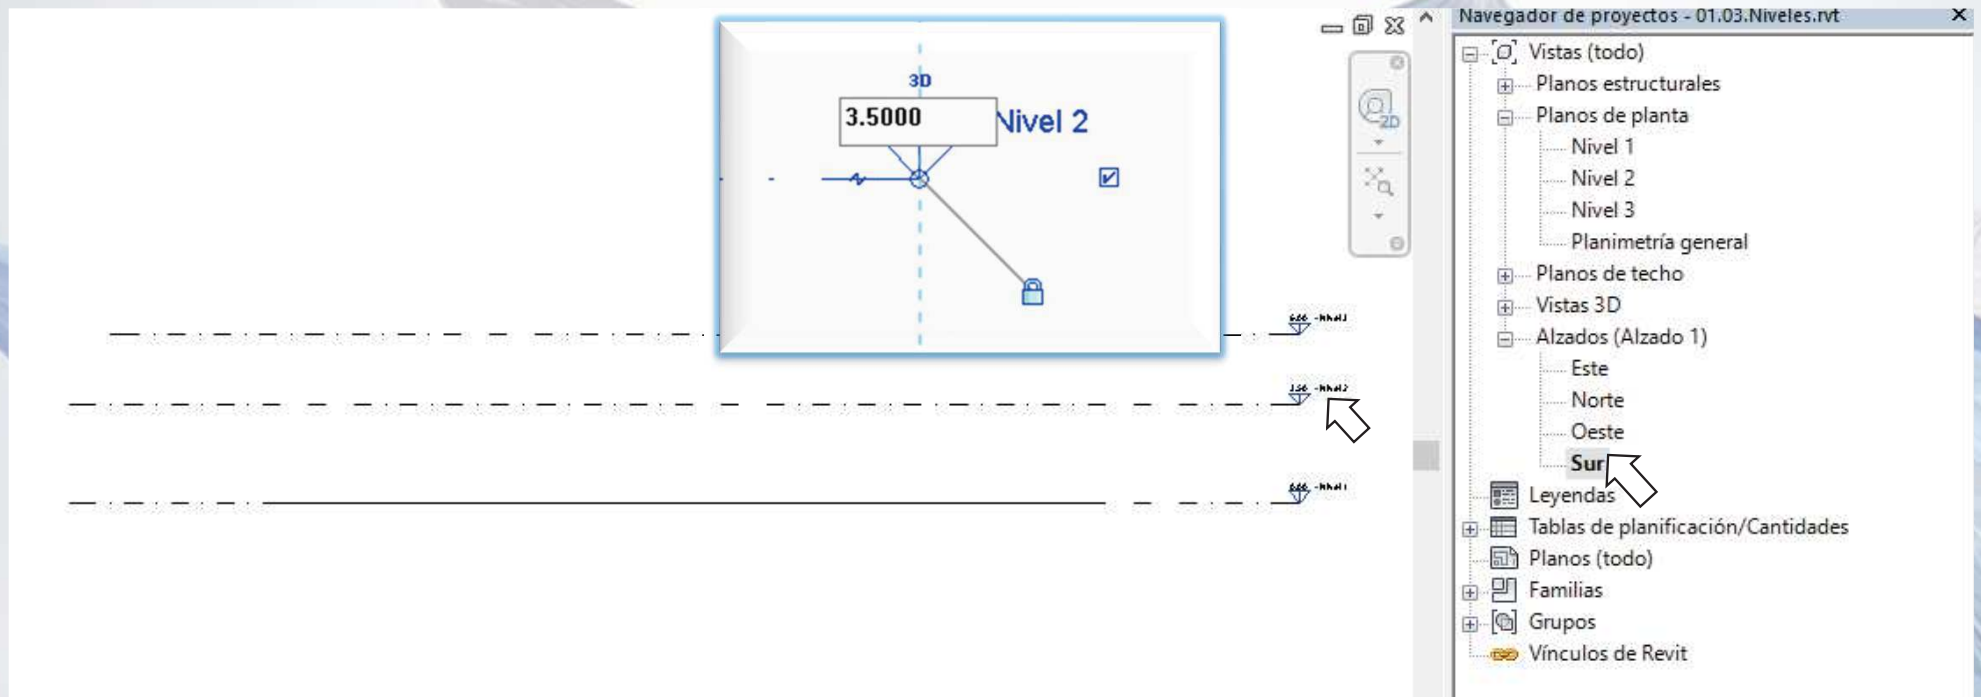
3D
3.5000
Nivel 2

Navegador de proyectos - 01.03.Niveles.rvt
Vistas (todo)
Planos estructurales
Planos de planta
Nivel 1
Nivel 2
Nivel 3
Planimetría general
Planos de techo
Vistas 3D
Alzados (Alzado 1)
Este
Norte
Oeste
Sur
Leyendas
Tablas de planificación/Cantidades
Planos (todo)
Familias
Grupos
Vínculos de Revit